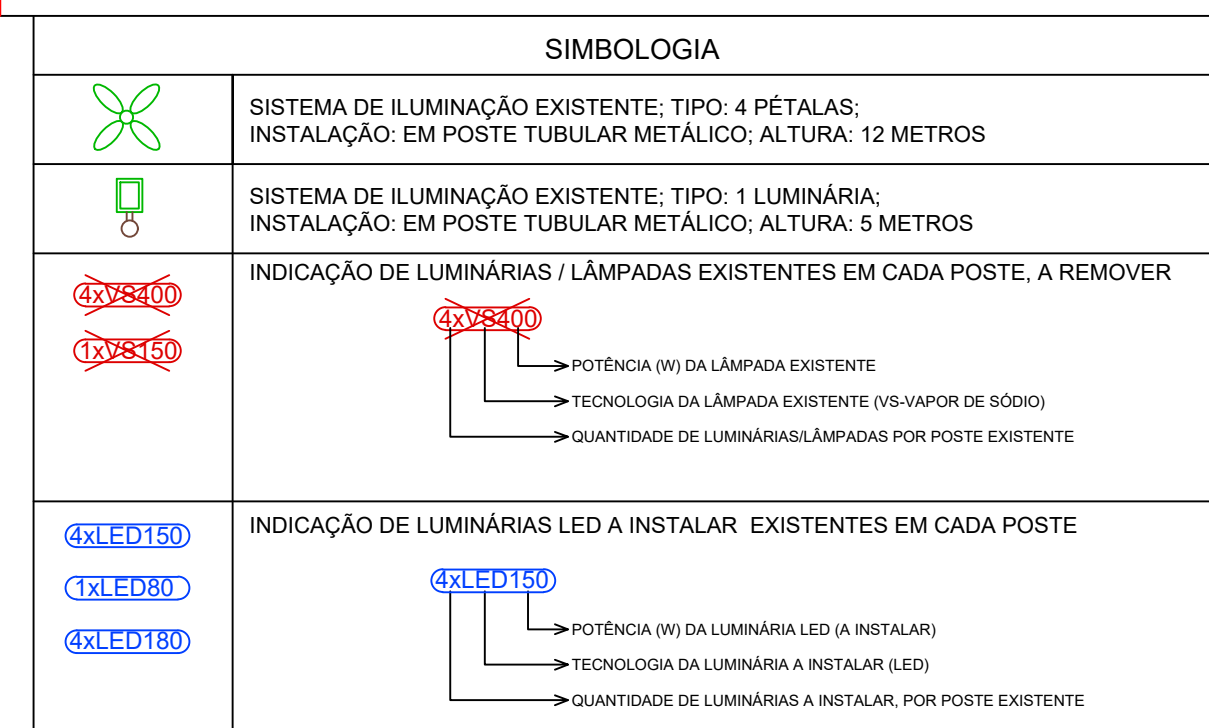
SIMBOLOGIA

| | |
|---|---|
| | SISTEMA DE ILUMINAÇÃO EXISTENTE; TIPO: 4 PÉTALAS; INSTALAÇÃO: EM POSTE TUBULAR METÁLICO; ALTURA: 12 METROS |
| | SISTEMA DE ILUMINAÇÃO EXISTENTE; TIPO: 1 LUMINÁRIA; INSTALAÇÃO: EM POSTE TUBULAR METÁLICO; ALTURA: 5 METROS |
| 4xVS400 1xVS150 | INDICAÇÃO DE LUMINÁRIAS / LÂMPADAS EXISTENTES EM CADA POSTE, A REMOVER 4xVS400 POTÊNCIA (W) DA LÂMPADA EXISTENTE TECNOLOGIA DA LÂMPADA EXISTENTE (VS-VAPOR DE SÓDIO) QUANTIDADE DE LUMINÁRIAS/LÂMPADAS POR POSTE EXISTENTE |
| 4xLED150 1xLED80 4xLED180 | INDICAÇÃO DE LUMINÁRIAS LED A INSTALAR EXISTENTES EM CADA POSTE 4xLED150 POTÊNCIA (W) DA LUMINÁRIA LED (A INSTALAR) TECNOLOGIA DA LUMINÁRIA A INSTALAR (LED) QUANTIDADE DE LUMINÁRIAS A INSTALAR, POR POSTE EXISTENTE |